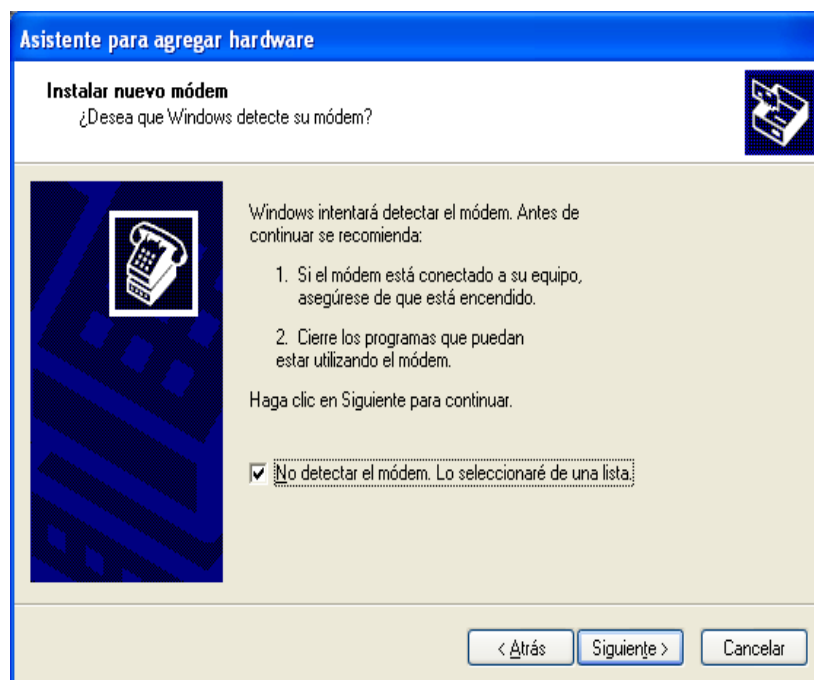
Asistente para agregar hardware

Instalar nuevo módem
¿Desea que Windows detecte su módem?

Windows intentará detectar el módem. Antes de continuar se recomienda:

1. Si el módem está conectado a su equipo, asegúrese de que está encendido.

2. Cierre los programas que puedan estar utilizando el módem.

Haga clic en Siguiente para continuar.

No detectar el módem. Lo seleccionaré de una lista.

< Atrás   Siguiente >   Cancelar